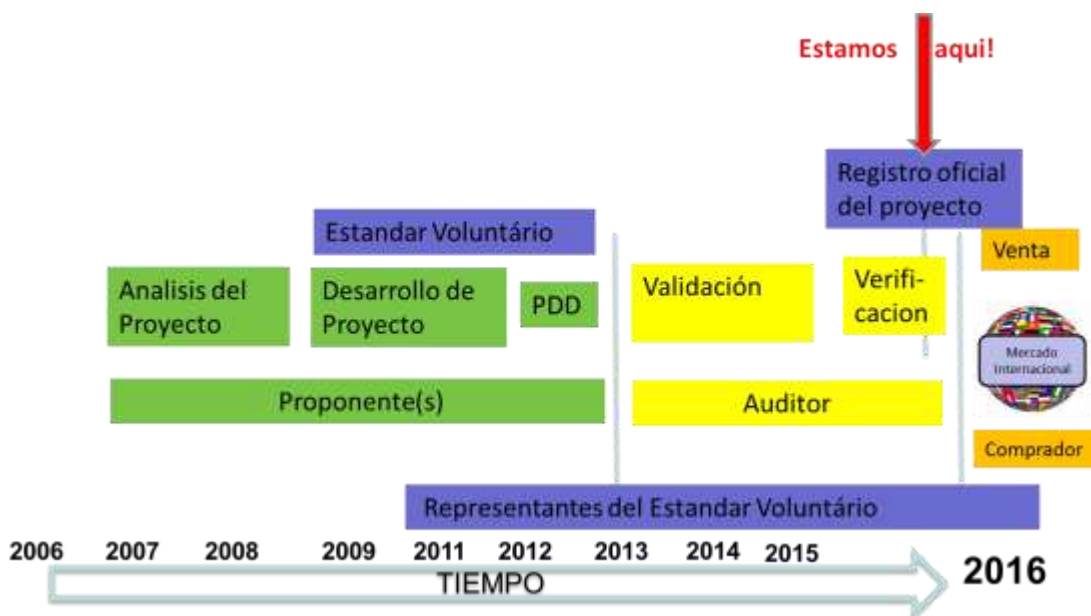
Estamos aqui!

Registro oficial del proyecto

Estandar Voluntário

Venta

Analisis del Proyecto

Desarrollo de Proyecto

PDD

Validación

Verificacion

Mercado Internacional

Proponente(s)

Auditor

Comprador

Representantes del Estandar Voluntário

2006 2007 2008 2009 2011 2012 2013 2014 2015 2016

TIEMPO